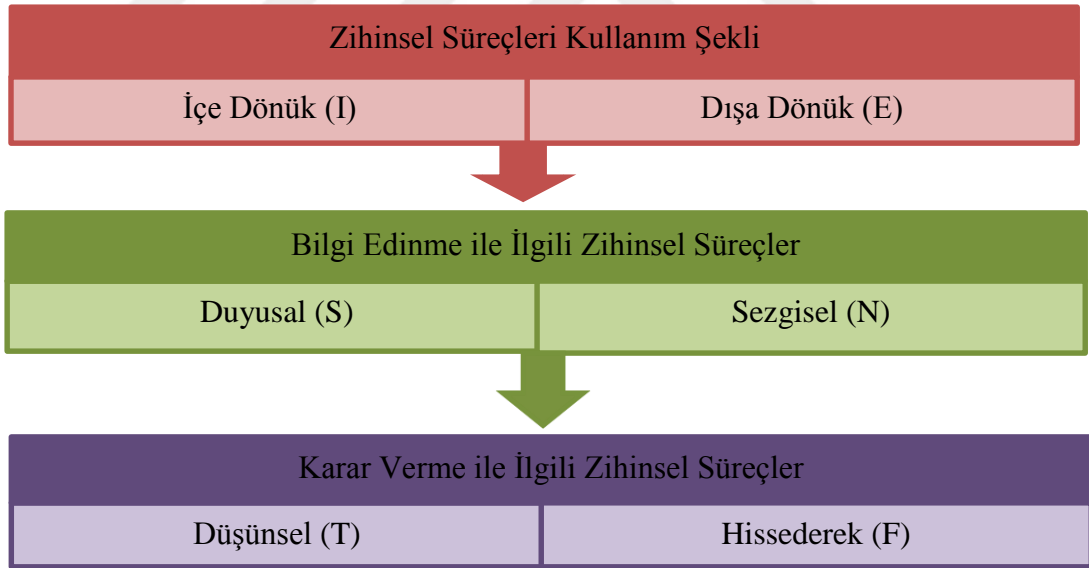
Zihinsel Süreçleri Kullanım Şekli

İçe Dönük (I)

Dışa Dönük (E)

Bilgi Edinme ile İlgili Zihinsel Süreçler

Duyusal (S)

Sezgisel (N)

Karar Verme ile İlgili Zihinsel Süreçler

Düşünsel (T)

Hissederek (F)